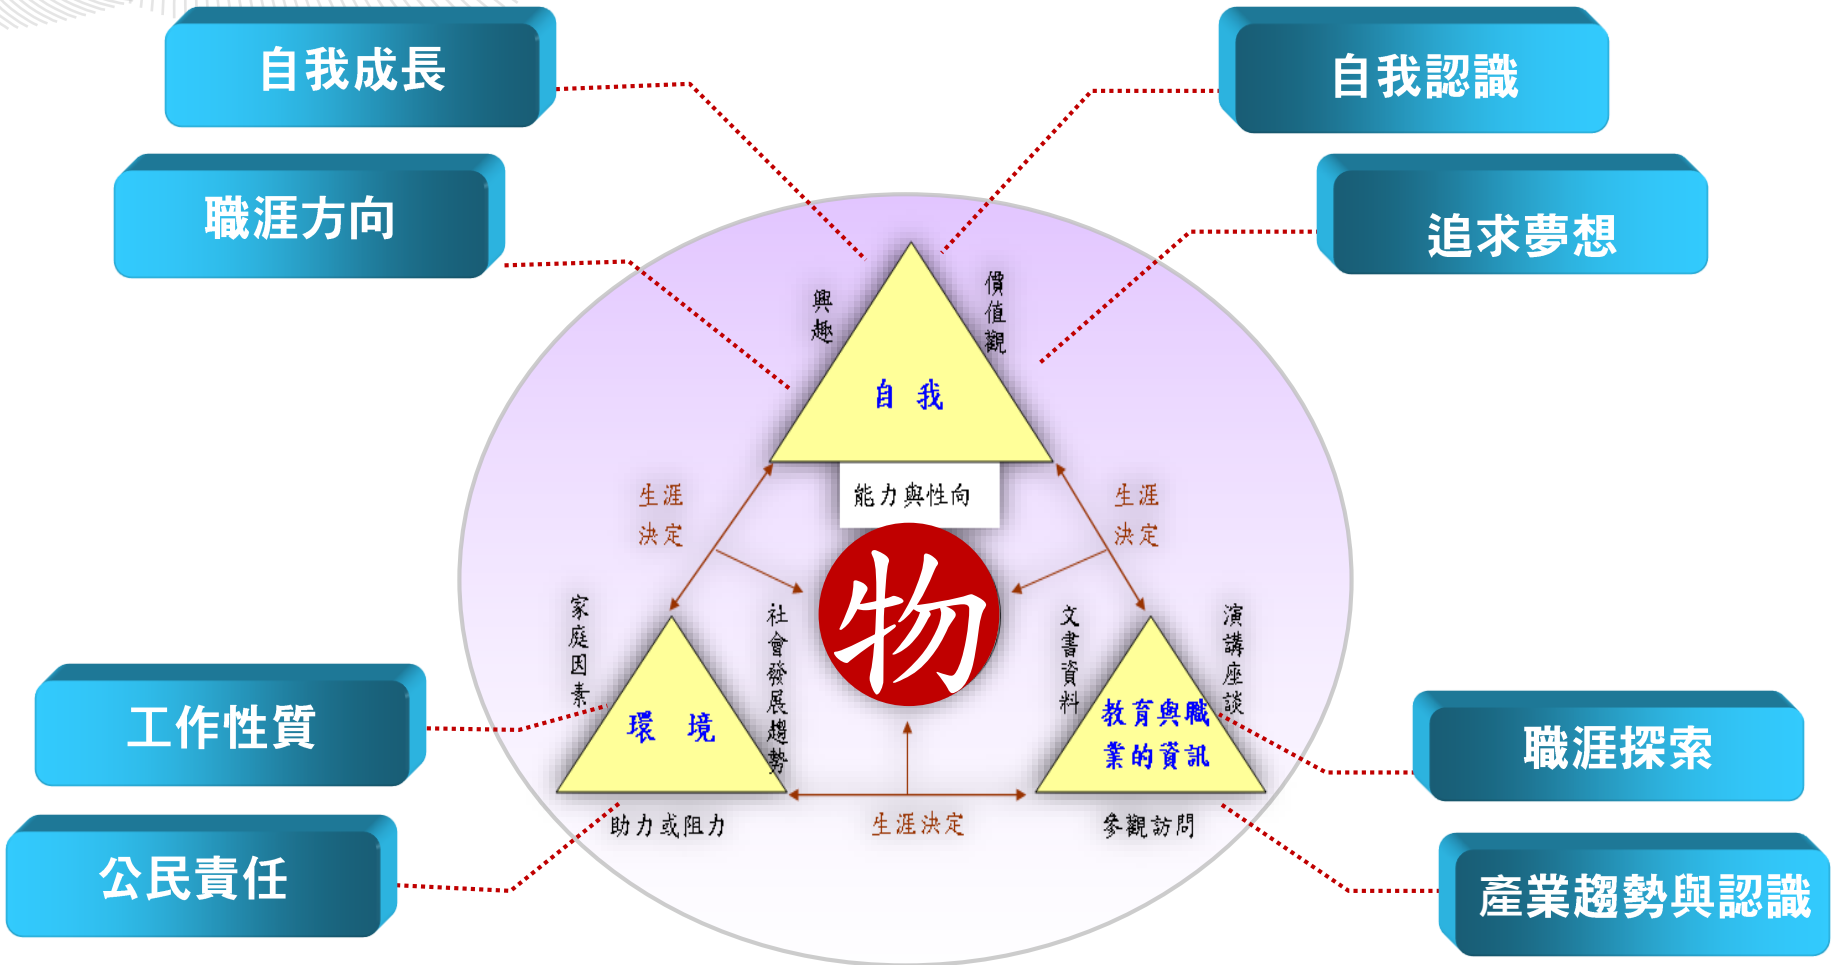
自我成長

職涯方向

自我認識

追求夢想

興趣

價值觀

自 我

能力與性向

生涯決定

生涯決定

物

家庭因素

社會發展趨勢

環 境

文書資料

演講座談

教育與職業的資訊

助力或阻力

生涯決定

參觀訪問

工作性質

公民責任

職涯探索

產業趨勢與認識